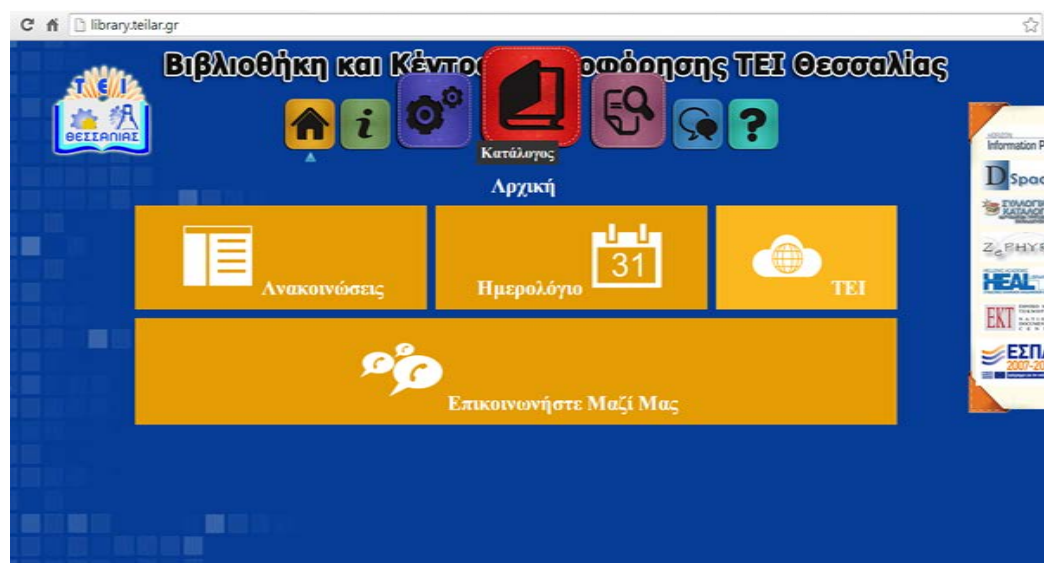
library.teilar.gr

Βιβλιοθήκη και Κέντρο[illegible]οφόρησης ΤΕΙ Θεσσαλίας

ΤΕΙ ΘΕΣΣΑΛΙΑΣ

Κατάλογος

Αρχική

Ανακοινώσεις

31

Ημερολόγιο

ΤΕΙ

Επικοινωνήστε Μαζί Μας

Information P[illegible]

DSpac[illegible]

ZEPHYR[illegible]

HEAL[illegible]

EKT

ΕΣΠΑ 2007-20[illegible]